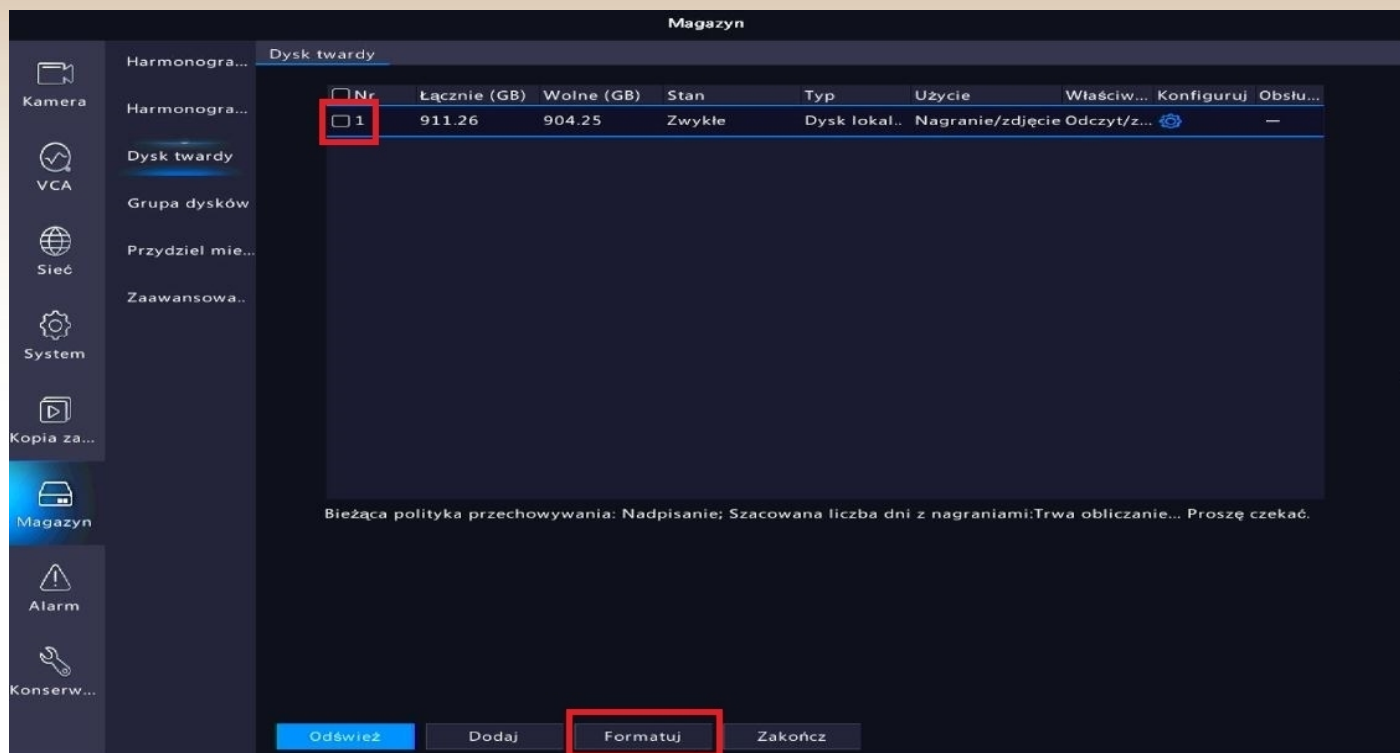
Magazyn

Kamera

VCA

Sieć

System

Kopia za...

Magazyn

Alarm

Konserw...

Harmonogra...

Harmonogra...

Dysk twardy

Grupa dysków

Przydziel mie...

Zaawansowa..

Dysk twardy

| Nr | Łącznie (GB) | Wolne (GB) | Stan | Typ | Użycie | Właściw... | Konfiguruj | Obsłu... |
|---|---|---|---|---|---|---|---|---|
| 1 | 911.26 | 904.25 | Zwykłe | Dysk lokal.. | Nagranie/zdjęcie | Odczyt/z... | | — |

Bieżąca polityka przechowywania: Nadpisanie; Szacowana liczba dni z nagraniami:Trwa obliczanie... Proszę czekać.

Odśwież Dodaj Formatuj Zakończ